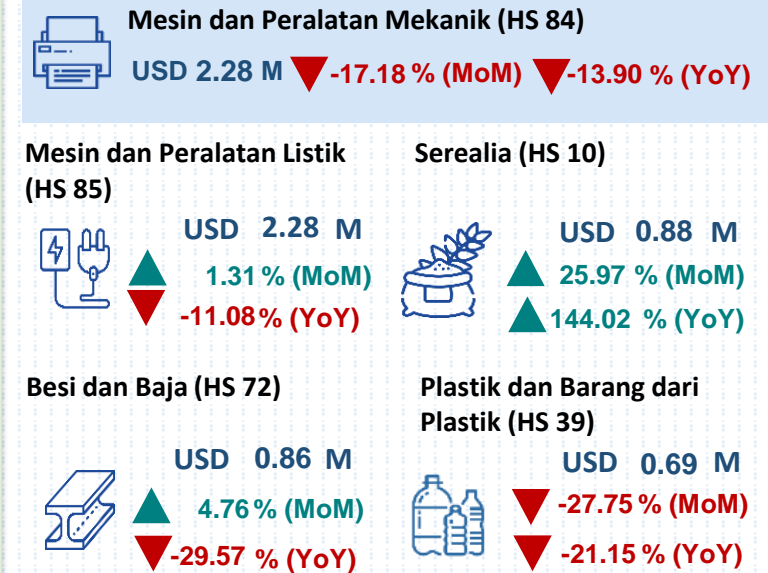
Mesin dan Peralatan Mekanik (HS 84)

USD 2.28 M -17.18 % (MoM) -13.90 % (YoY)

Mesin dan Peralatan Listik (HS 85)

USD 2.28 M

1.31 % (MoM)

-11.08 % (YoY)

Serealia (HS 10)

USD 0.88 M

25.97 % (MoM)

144.02 % (YoY)

Besi dan Baja (HS 72)

USD 0.86 M

4.76 % (MoM)

-29.57 % (YoY)

Plastik dan Barang dari Plastik (HS 39)

USD 0.69 M

-27.75 % (MoM)

-21.15 % (YoY)